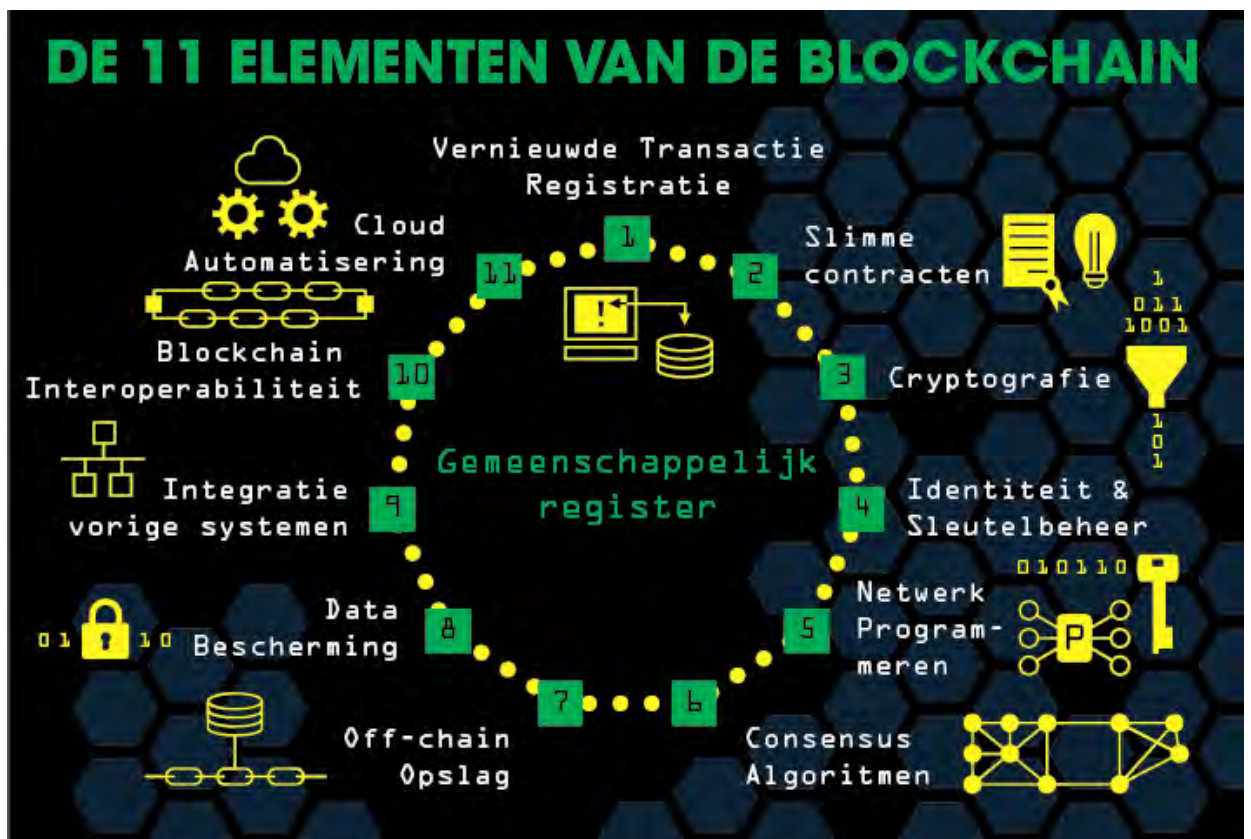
DE 11 ELEMENTEN VAN DE BLOCKCHAIN

Vernieuwde Transactie Registratie

1

Slimme contracten

2

1
011
1001

Cryptografie

3

1
0
1

Identiteit & Sleutelbeheer

4

010110

Netwerk Programmeren

5

P

Consensus Algoritmen

6

7

Off-chain Opslag

Data Bescherming

8

01 10

Integratie vorige systemen

9

Blockchain Interoperabiliteit

10

Cloud Automatisering

11

!

Gemeenschappelijk register